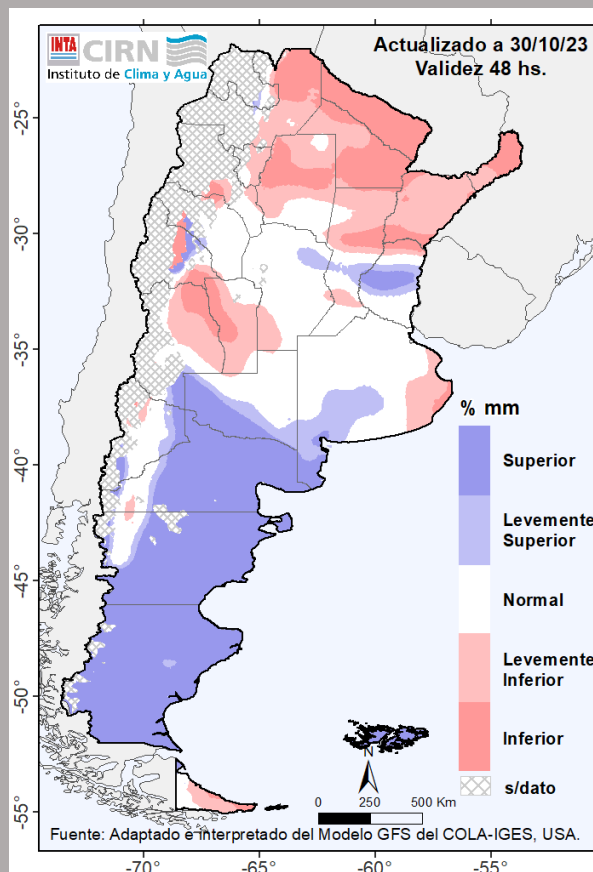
INTA CIRN
Instituto de Clima y Agua

Actualizado a 30/10/23
Validez 48 hs.

-25°
-30°
-35°
-40°
-45°
-50°
-55°

% mm
Superior
Levemente Superior
Normal
Levemente Inferior
Inferior
s/dato

N
0 250 500 Km

Fuente: Adaptado e interpretado del Modelo GFS del COLA-IGES, USA.

-70° -65° -60° -55°